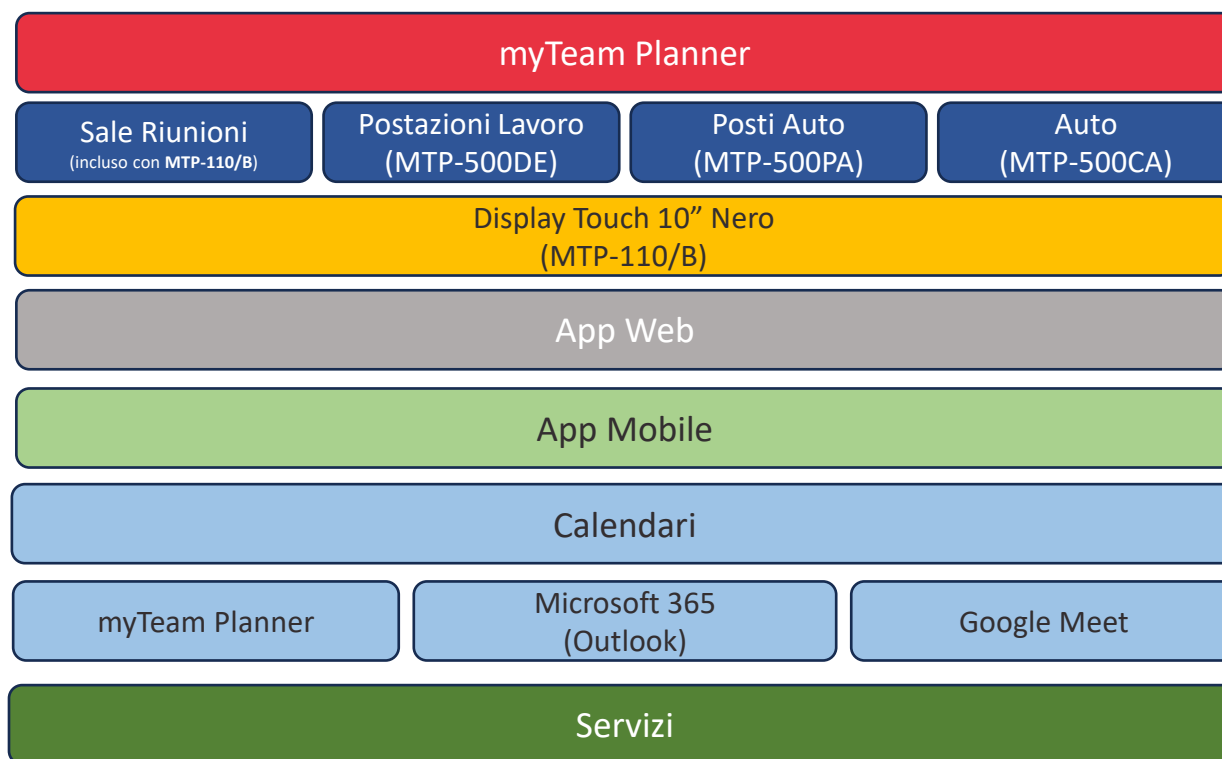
myTeam Planner

Sale Riunioni
(incluso con **MTP-110/B**)

Postazioni Lavoro
(MTP-500DE)

Posti Auto
(MTP-500PA)

Auto
(MTP-500CA)

Display Touch 10” Nero
(MTP-110/B)

App Web

App Mobile

Calendari

myTeam Planner

Microsoft 365
(Outlook)

Google Meet

Servizi